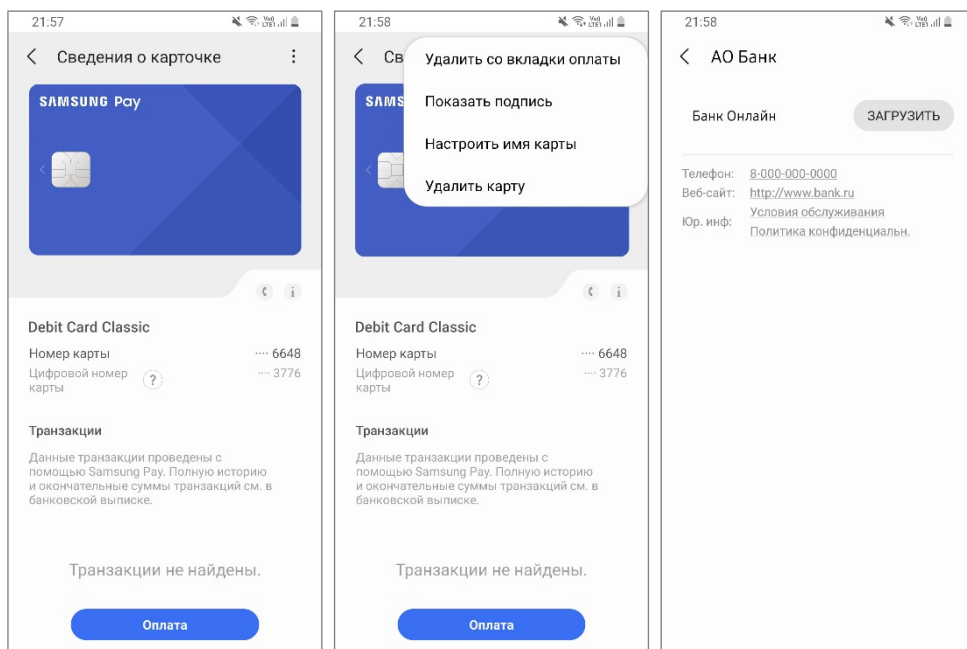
21:57

Сведения о карточке

SAMSUNG Pay

Debit Card Classic

Номер карты ···· 6648

Цифровой номер карты ? ···· 3776

Транзакции

Данные транзакции проведены с помощью Samsung Pay. Полную историю и окончательные суммы транзакций см. в банковской выписке.

Транзакции не найдены.

Оплата

21:58

Св

SAMS

Удалить со вкладки оплаты

Показать подпись

Настроить имя карты

Удалить карту

Debit Card Classic

Номер карты ···· 6648

Цифровой номер карты ? ···· 3776

Транзакции

Данные транзакции проведены с помощью Samsung Pay. Полную историю и окончательные суммы транзакций см. в банковской выписке.

Транзакции не найдены.

Оплата

21:58

АО Банк

Банк Онлайн

ЗАГРУЗИТЬ

Телефон: 8-000-000-0000

Веб-сайт: http://www.bank.ru

Юр. инф: Условия обслуживания

Политика конфиденциальн.